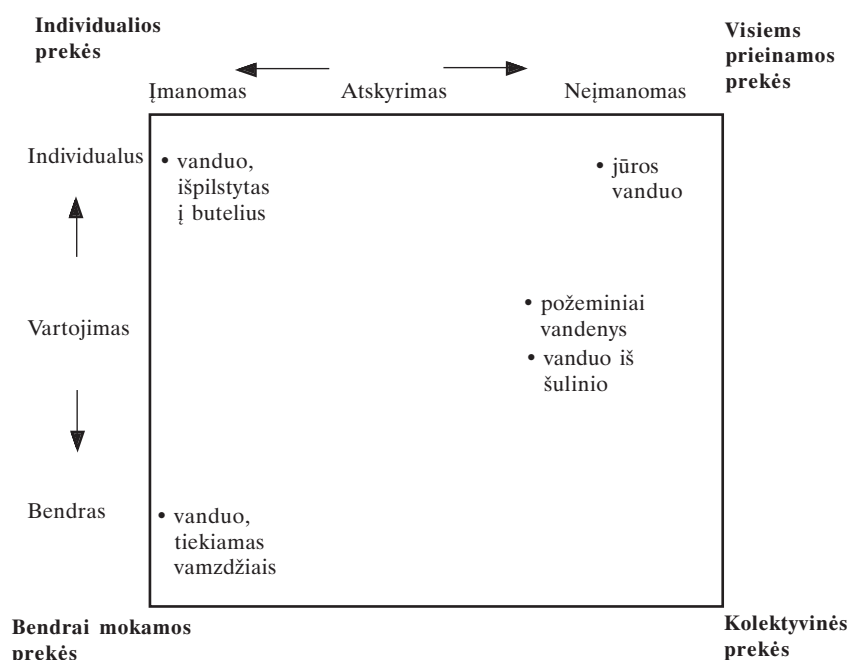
**Individualios prekės**

**Visiems prieinamos prekės**

Įmanomas Atskyrimas Neįmanomas

Individualus

• vanduo, išpilstytas į butelius

• jūros vanduo

Vartojimas

• požeminiai vandenys

• vanduo iš šulinio

Bendras

• vanduo, tiekiamas vamzdžiais

**Bendrai mokamos prekės**

**Kolektyvinės prekės**